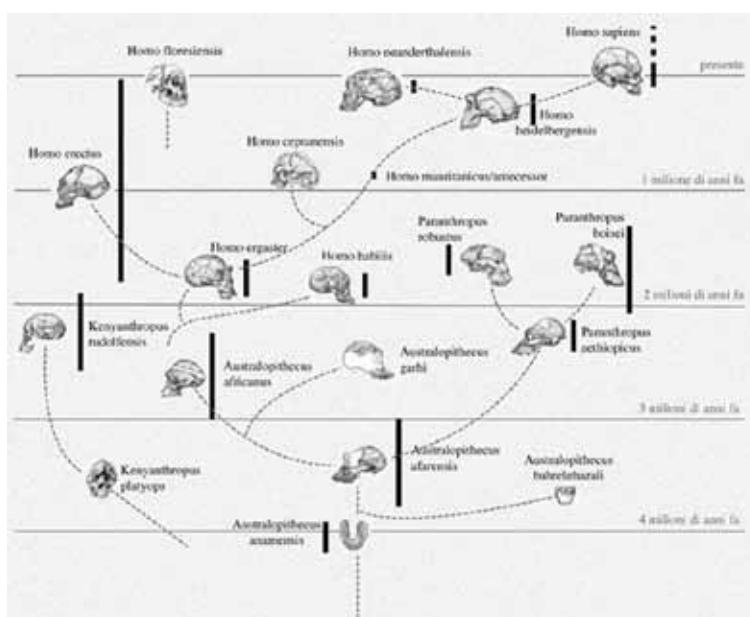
Homo floresiensis

Homo neanderthalensis

Homo sapiens

presente

Homo heidelbergensis

Homo cepranensis

Homo erectus

Homo mauritanicus/antecessor

1 milione di anni fa

Paranthropus robustus

Paranthropus boisei

Homo ergaster

Homo habilis

2 milioni di anni fa

Kenyanthropus rudolfensis

Paranthropus aethiopicus

Australopithecus africanus

Australopithecus garhi

3 milioni di anni fa

Australopithecus afarensis

Kenyanthropus platyops

Australopithecus bahrelghazali

4 milioni di anni fa

Australopithecus anamensis